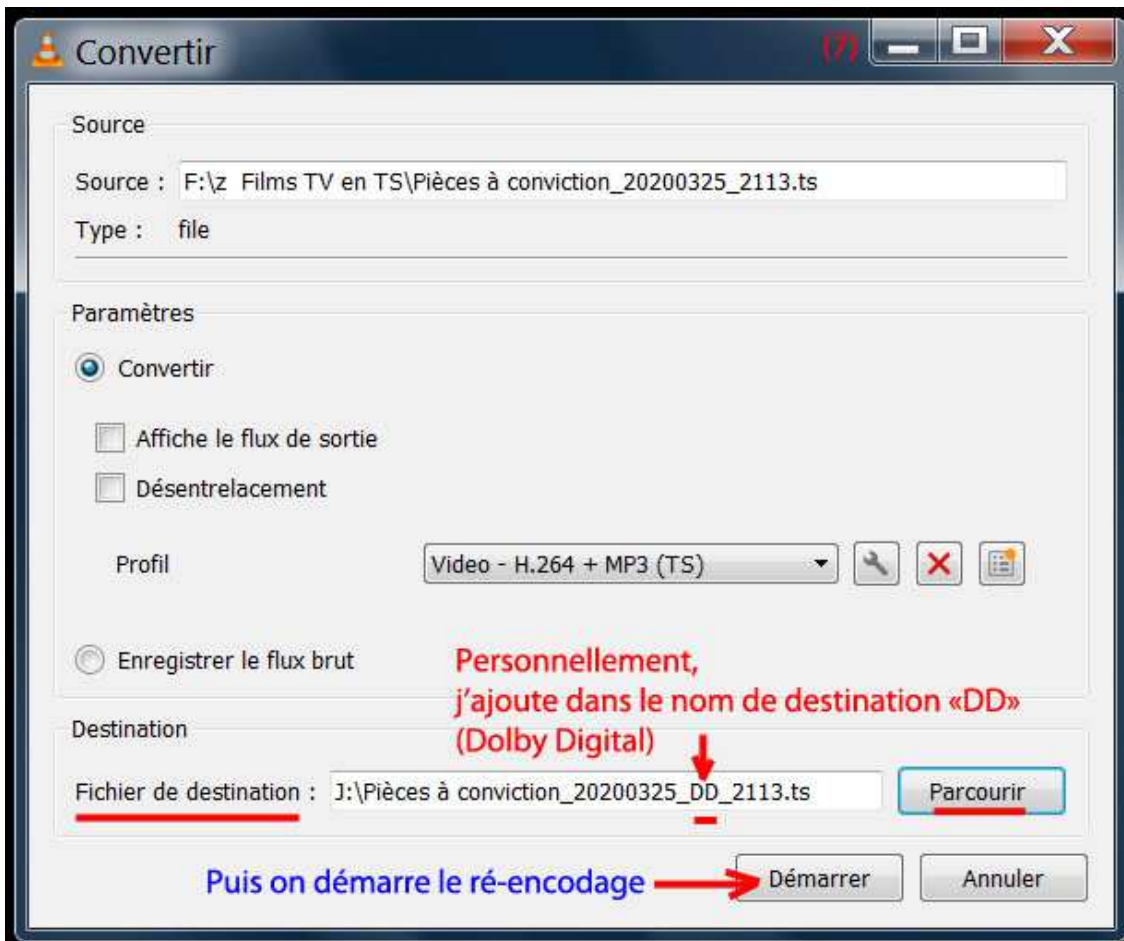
Convertir

(7)

Source

Source : F:\z Films TV en TS\Pièces à conviction_20200325_2113.ts

Type : file

Paramètres

Convertir

Affiche le flux de sortie

Désentrelacement

Profil

Video - H.264 + MP3 (TS)

Enregistrer le flux brut

Personnellement, j'ajoute dans le nom de destination «DD» (Dolby Digital)

Destination

Fichier de destination : J:\Pièces à conviction_20200325_DD_2113.ts

Parcourir

Puis on démarre le ré-encodage

Démarrer

Annuler